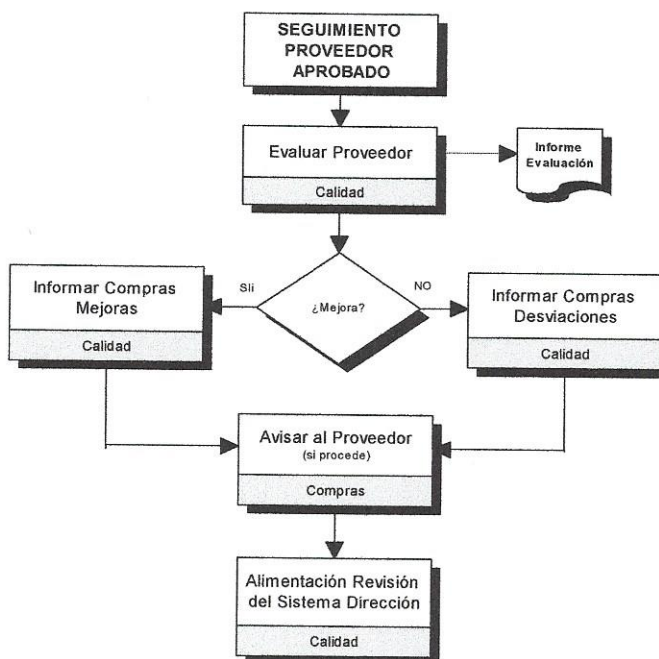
SEGUIMIENTO PROVEEDOR APROBADO

Evaluar Proveedor

Calidad

Informe Evaluación

¿Mejora?

Sii

NO

Informar Compras Mejoras

Calidad

Informar Compras Desviaciones

Calidad

Avisar al Proveedor
(si procede)

Compras

Alimentación Revisión del Sistema Dirección

Calidad